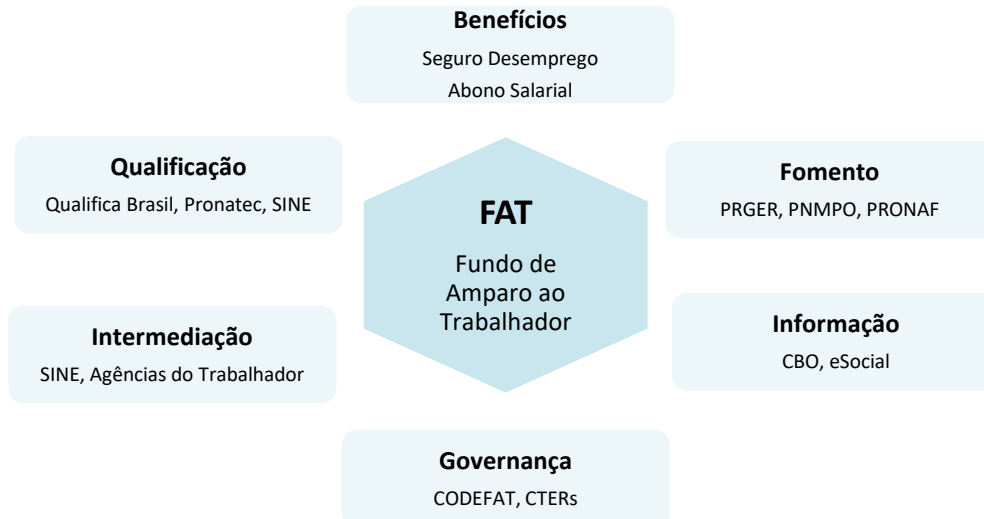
Benefícios
Seguro Desemprego
Abono Salarial

Qualificação
Qualifica Brasil, Pronatec, SINE

FAT
Fundo de Amparo ao Trabalhador

Fomento
PRGER, PNMPO, PRONAF

Intermediação
SINE, Agências do Trabalhador

Informação
CBO, eSocial

Governança
CODEFAT, CTERs